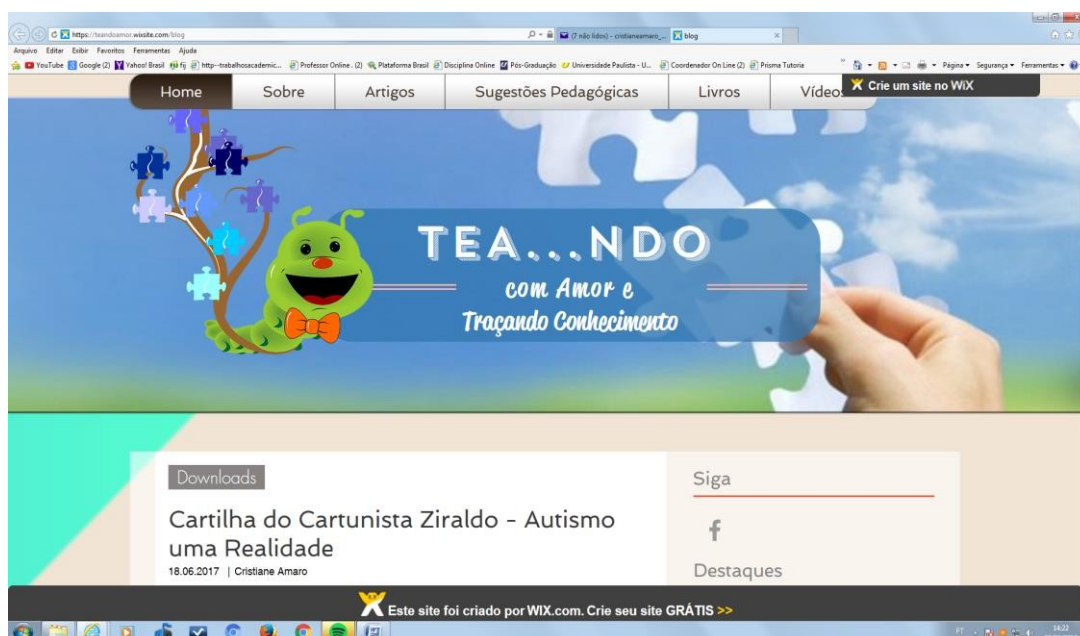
https://teandoamor.wixsite.com/blog
(7 não lidos) - cristianeamaro_... blog
Arquivo Editar Exibir Favoritos Ferramentas Ajuda
YouTube Google (2) Yahoo! Brasil fj http--trabalhosacademic... Professor Online . (2) Plataforma Brasil Disciplina Online Pós-Graduação Universidade Paulista - U... Coordenador On Line (2) Prisma Tutoria
Página Segurança Ferramentas
Home Sobre Artigos Sugestões Pedagógicas Livros Vídeos
Crie um site no WiX
TEA...NDO
com Amor e
Traçando Conhecimento
Downloads
Cartilha do Cartunista Ziraldo - Autismo uma Realidade
18.06.2017 | Cristiane Amaro
Siga
f
Destaques
Este site foi criado por WIX.com. Crie seu site GRÁTIS >>
14:22